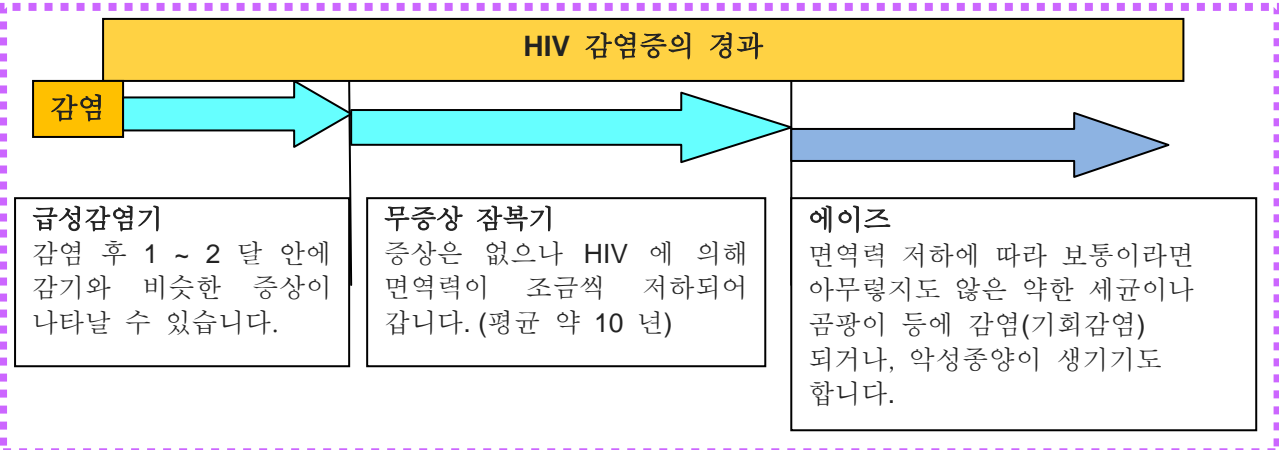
HIV 감염증의 경과

감염

급성감염기
감염 후 1 ~ 2 달 안에 감기와 비슷한 증상이 나타날 수 있습니다.

무증상 잠복기
증상은 없으나 HIV 에 의해 면역력이 조금씩 저하되어 갑니다. (평균 약 10 년)

에이즈
면역력 저하에 따라 보통이라면 아무렇지도 않은 약한 세균이나 곰팡이 등에 감염(기회감염) 되거나, 악성종양이 생기기도 합니다.